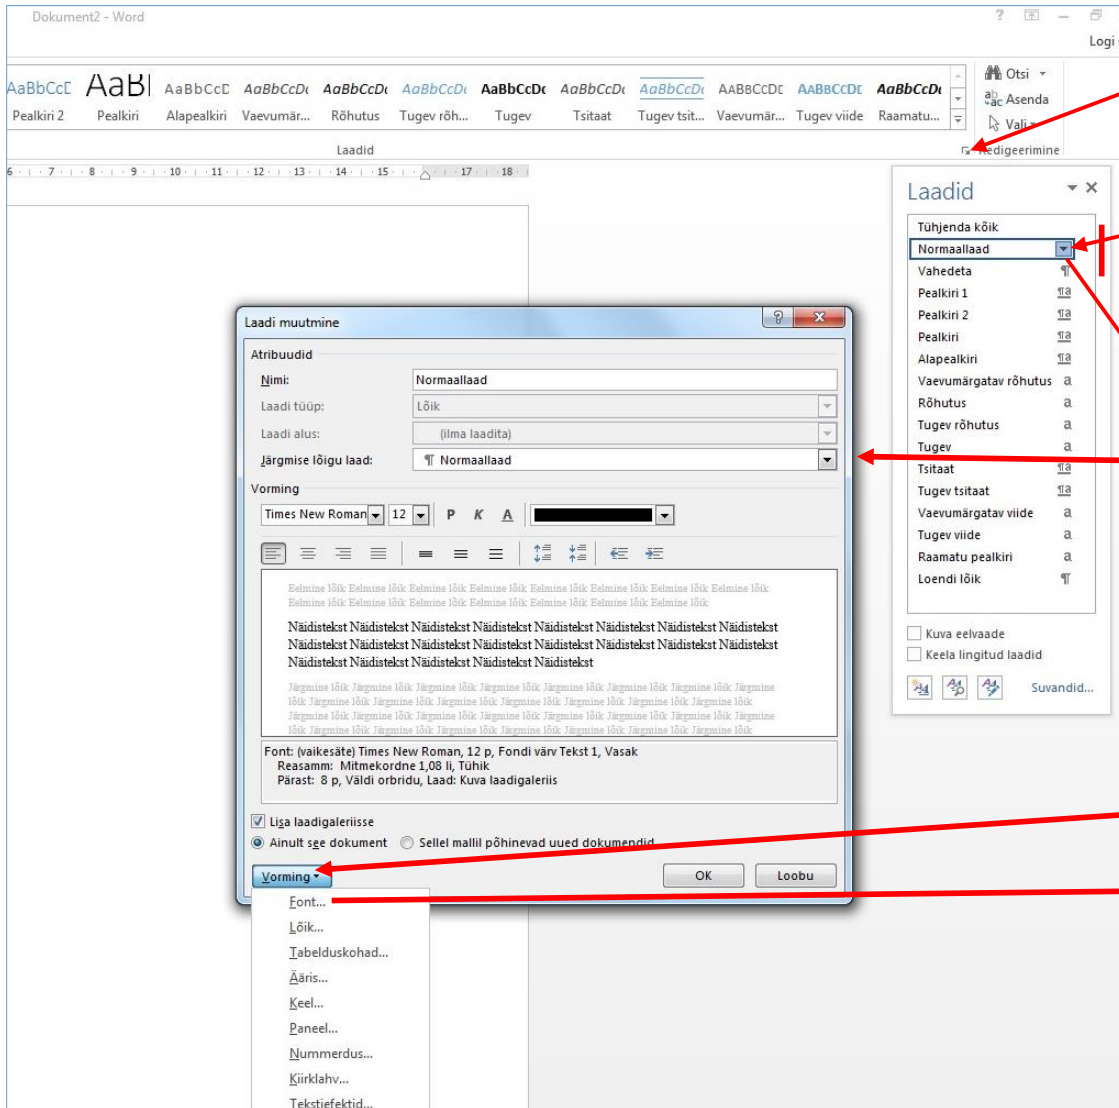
Dokument2 - Word

? — Logi

AaBbCcD AaBl AaBbCcD AaBbCcDc AaBbCcDc AaBbCcDc AaBbCcDc AaBbCcDc AaBbCcDc AABBCCDE AABBCCDE AaBbCcDc
Pealkiri 2 Pealkiri Alapealkiri Vaevumär... Rõhutus Tugev rõh... Tugev Tsitaat Tugev tsit... Vaevumär... Tugev viide Raamatu...

Otsi
Asenda
Vali

Laadid Redigeerimine

6 7 8 9 10 11 12 13 14 15 17 18

Laadid

Tühjenda kõik
Normaallaad
Vahedeta
Pealkiri 1
Pealkiri 2
Pealkiri
Alapealkiri
Vaevumärgatav rõhutus
Rõhutus
Tugev rõhutus
Tugev
Tsitaat
Tugev tsitaat
Vaevumärgatav viide
Tugev viide
Raamatu pealkiri
Loendi lõik

Kuva eelvaade
Keela lingitud laadid

Suvandid...

Laadi muutmine

Atribuudid
Nimi: Normaallaad
Laadi tüüp: Lõik
Laadi alus: (ilma laadita)
Järgmise lõigu laad: ¶ Normaallaad

Vorming
Times New Roman 12 P K A

Eelmine lõik Eelmine lõik Eelmine lõik Eelmine lõik Eelmine lõik Eelmine lõik Eelmine lõik Eelmine lõik Eelmine lõik Eelmine lõik Eelmine lõik Eelmine lõik Eelmine lõik Eelmine lõik Eelmine lõik

Näidistekst Näidistekst Näidistekst Näidistekst Näidistekst Näidistekst Näidistekst Näidistekst Näidistekst Näidistekst Näidistekst Näidistekst Näidistekst Näidistekst Näidistekst Näidistekst Näidistekst Näidistekst

Järgmine lõik Järgmine lõik Järgmine lõik Järgmine lõik Järgmine lõik Järgmine lõik Järgmine lõik Järgmine lõik Järgmine lõik Järgmine lõik Järgmine lõik Järgmine lõik Järgmine lõik Järgmine lõik Järgmine lõik Järgmine lõik Järgmine lõik Järgmine lõik Järgmine lõik Järgmine lõik Järgmine lõik Järgmine lõik Järgmine lõik Järgmine lõik Järgmine lõik Järgmine lõik Järgmine lõik

Font: (vaikesäte) Times New Roman, 12 p, Fondi värv Tekst 1, Vasak
Reasamm: Mitmekordne 1,08 li, Tühik
Pärast: 8 p, Väldi orbridu, Laad: Kuva laadigaleriis

Lisa laadigaleriisse
Ainult see dokument Sellel mallil põhinevad uued dokumendid

Vorming OK Loobu

Font...
Lõik...
Tabelduskohad...
Ääris...
Keel...
Paneel...
Nummerdus...
Kiirklahv...
Tekstiefektid...